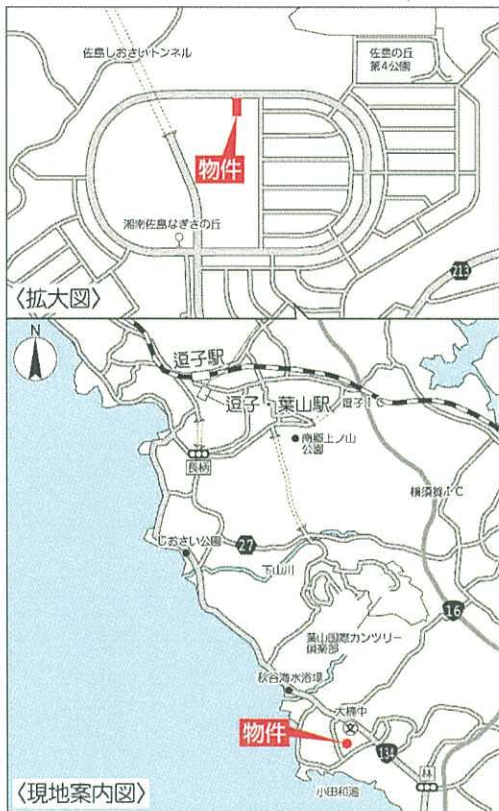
佐島しおさいトンネル

佐島の丘
第4公園

物件

湘南佐島なぎさの丘

213

〈拡大図〉

N

逗子駅

逗子・葉山駅

逗子I.C

南郷上ノ山
公園

長柄

横須賀I.C

しおさい公園

27

下山川

16

葉山国際カンツリー
倶楽部

秋谷海水浴場

大楠中

物件

134

小田和湾

林

〈現地案内図〉